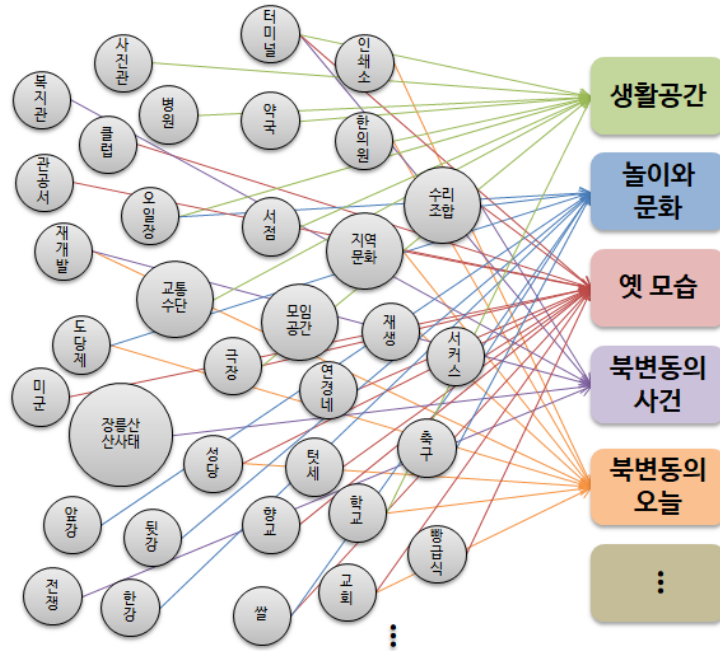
터미널
사진관
인쇄소
복지관
병원
약국
클럽
한의원
관공서
오일장
서점
수리조합
재개발
지역문화
교통수단
모임공간
도당제
재생
서커스
극장
미군
연경네
장릉산산사태
성당
텃세
축구
앞강
뒷강
향교
학교
빵급식
전쟁
한강
쌀
교회
⋮
생활공간
놀이와문화
옛 모습
북변동의사건
북변동의오늘
⋮